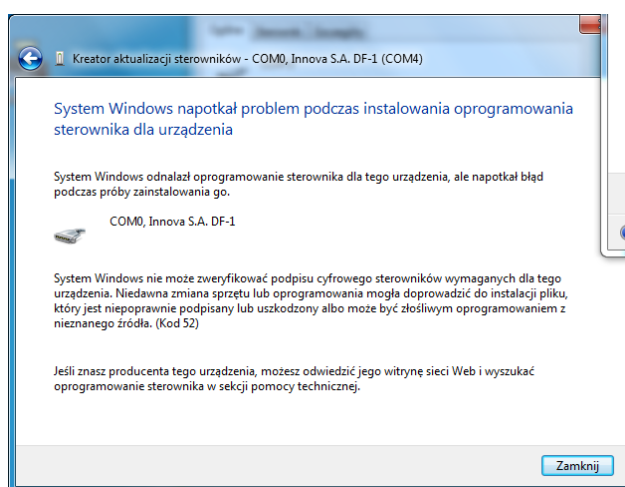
Kreator aktualizacji sterowników - COM0, Innova S.A. DF-1 (COM4)

System Windows napotkał problem podczas instalowania oprogramowania sterownika dla urządzenia

System Windows odnalazł oprogramowanie sterownika dla tego urządzenia, ale napotkał błąd podczas próby zainstalowania go.

COM0, Innova S.A. DF-1

System Windows nie może zweryfikować podpisu cyfrowego sterowników wymaganych dla tego urządzenia. Niedawna zmiana sprzętu lub oprogramowania mogła doprowadzić do instalacji pliku, który jest niepoprawnie podpisany lub uszkodzony albo może być złośliwym oprogramowaniem z nieznanego źródła. (Kod 52)

Jeśli znasz producenta tego urządzenia, możesz odwiedzić jego witrynę sieci Web i wyszukać oprogramowanie sterownika w sekcji pomocy technicznej.

Zamknij